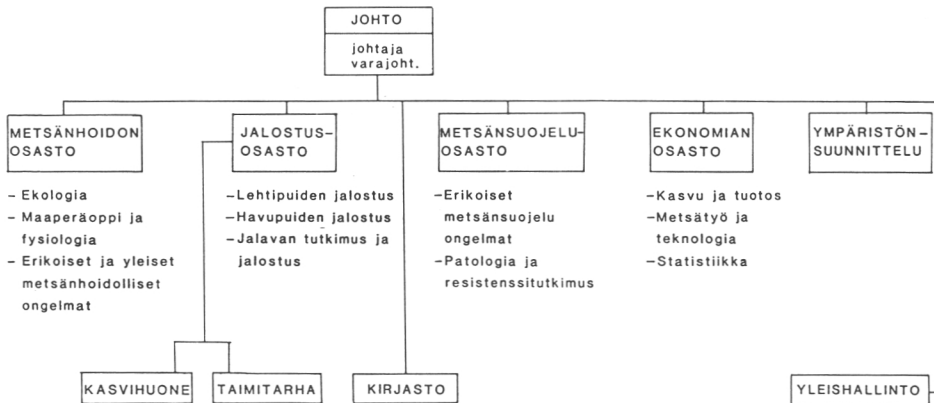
JOHTO

johtaja
varajoht.

METSÄNHOIDON OSASTO

- Ekologia
- Maaperäoppi ja fysiologia
- Erikoiset ja yleiset metsänhoidolliset ongelmat

JALOSTUS-OSASTO

-Lehtipuiden jalostus
-Havupuiden jalostus
-Jalavan tutkimus ja jalostus

METSÄNSUOJELU-OSASTO

-Erikoiset metsänsuojelu ongelmat
-Patologia ja resistenssitutkimus

EKONOMIAN OSASTO

-Kasvu ja tuotos
-Metsätyö ja teknologia
-Statistiikka

YMPÄRISTÖN-SUUNNITTELU

KASVIHUONE

TAIMITARHA

KIRJASTO

YLEISHALLINTO